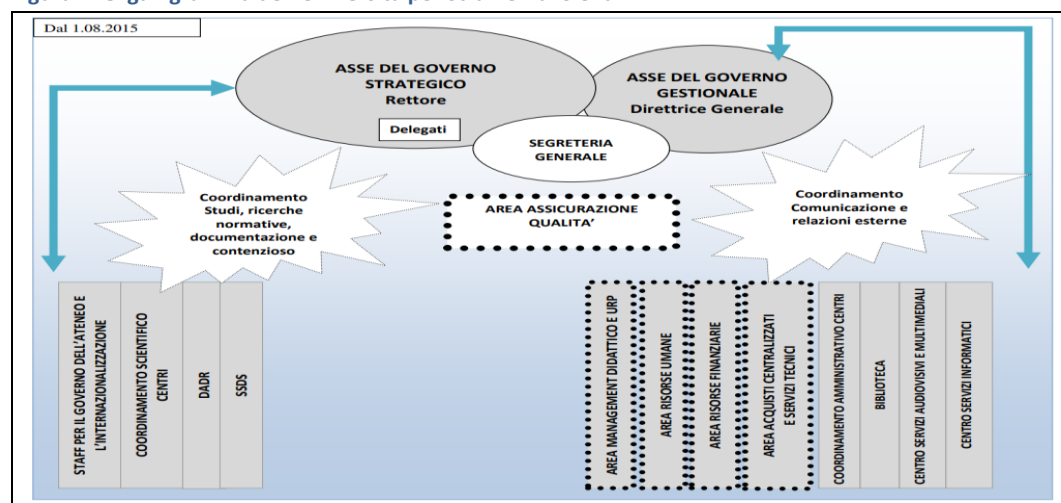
Dal 1.08.2015

ASSE DEL GOVERNO STRATEGICO Rettore

Delegati

ASSE DEL GOVERNO GESTIONALE Direttrice Generale

SEGRETERIA GENERALE

Coordinamento Studi, ricerche normative, documentazione e contenzioso

AREA ASSICURAZIONE QUALITA'

Coordinamento Comunicazione e relazioni esterne

STAFF PER IL GOVERNO DELL'ATENEO E L'INTERNAZIONALIZZAZIONE

COORDINAMENTO SCIENTIFICO CENTRI

DADR

SSDS

AREA MANAGEMENT DIDATTICO E URP

AREA RISORSE UMANE

AREA RISORSE FINANZIARIE

AREA ACQUISTI CENTRALIZZATI E SERVIZI TECNICI

COORDINAMENTO AMMINISTRATIVO CENTRI

BIBLIOTECA

CENTRO SERVIZI AUDIOVISIVI E MULTIMEDIALI

CENTRO SERVIZI INFORMATICI